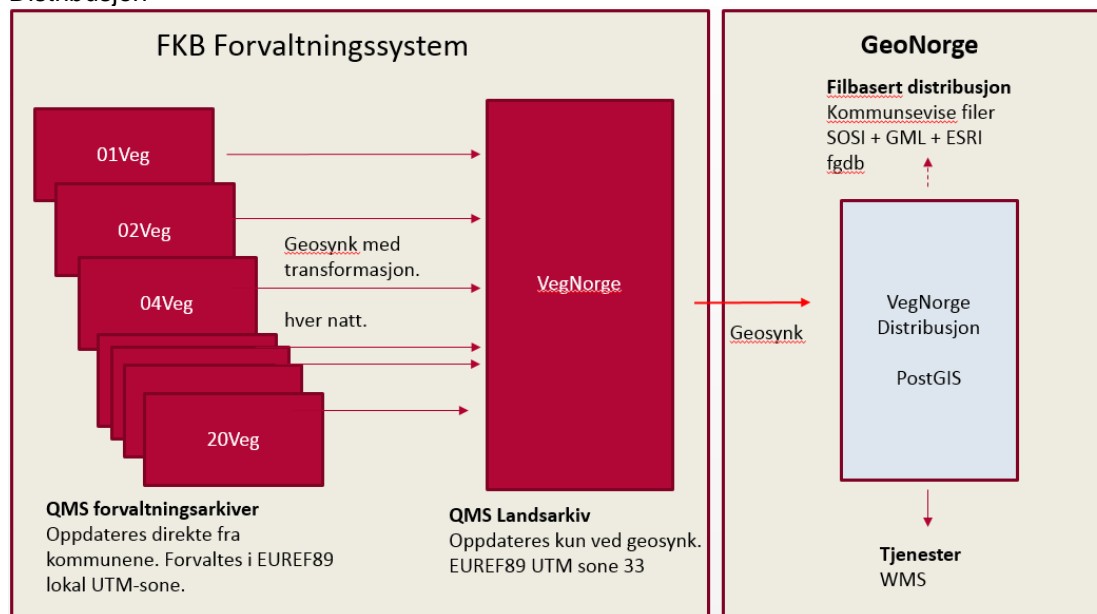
Distribusjon

FKB Forvaltningssystem

01Veg

02Veg

04Veg

20Veg

Geosynk med transformasjon.

hver natt.

VegNorge

QMS forvaltningsarkiver
Oppdateres direkte fra kommunene. Forvaltes i EUREF89 lokal UTM-sone.

QMS Landsarkiv
Oppdateres kun ved geosynk. EUREF89 UTM sone 33

Geosynk

GeoNorge

Filbasert distribusjon
Kommunsevise filer
SOSI + GML + ESRI fgdb

VegNorge Distribusjon

PostGIS

Tjenester
WMS